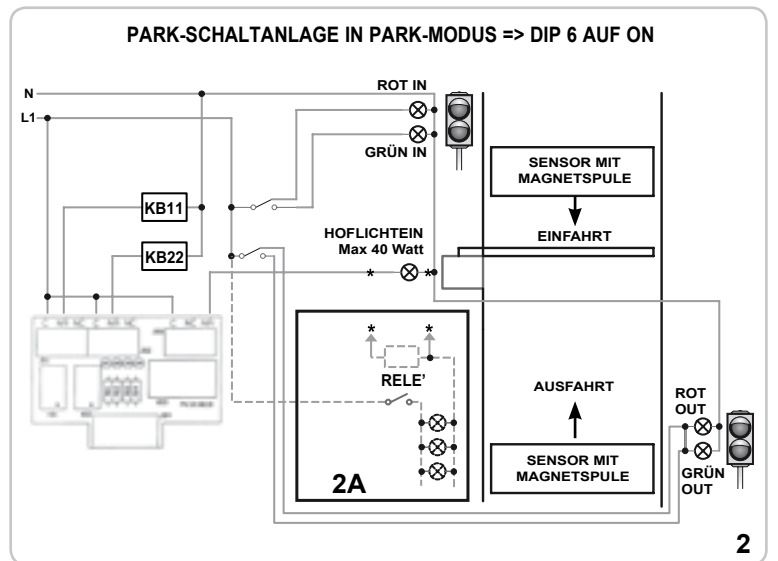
PARK-SCHALTANLAGE IN PARK-MODUS => DIP 6 AUF ON

N
L1
ROT IN
GRÜN IN
SENSOR MIT MAGNETSPULE
KB11
KB22
HOFLICHTEIN
Max 40 Watt
EINFAHRT
*
*
*
*
RELE'
AUSFAHRT
ROT OUT
GRÜN OUT
SENSOR MIT MAGNETSPULE
2A
2